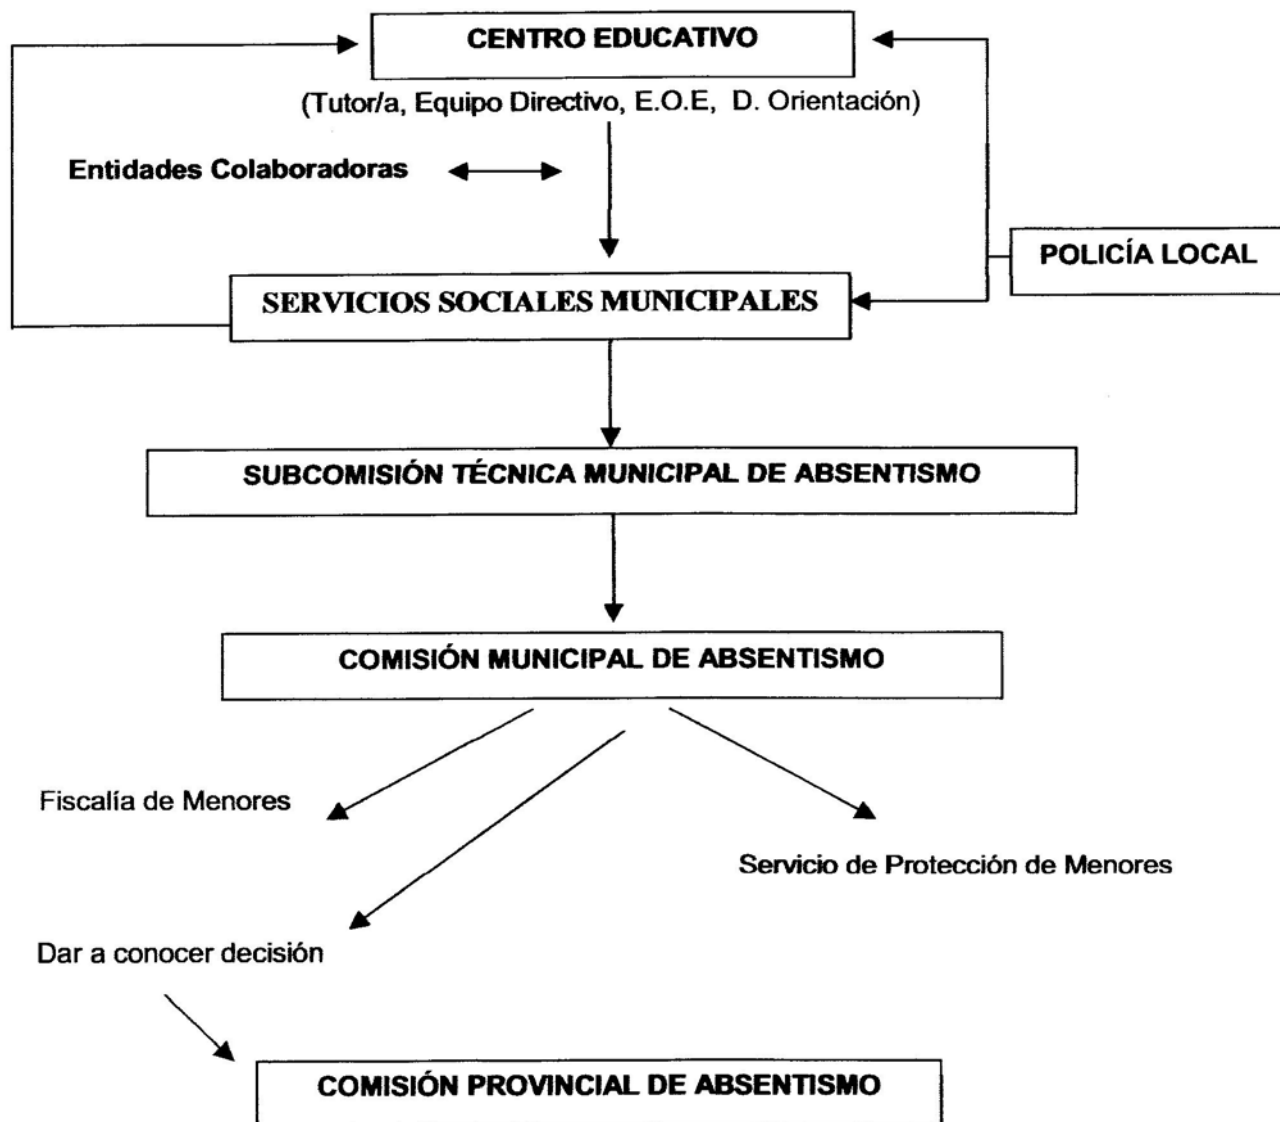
CENTRO EDUCATIVO

(Tutor/a, Equipo Directivo, E.O.E, D. Orientación)

Entidades Colaboradoras

POLICÍA LOCAL

SERVICIOS SOCIALES MUNICIPALES

SUBCOMISIÓN TÉCNICA MUNICIPAL DE ABSENTISMO

COMISIÓN MUNICIPAL DE ABSENTISMO

Fiscalía de Menores

Servicio de Protección de Menores

Dar a conocer decisión

COMISIÓN PROVINCIAL DE ABSENTISMO